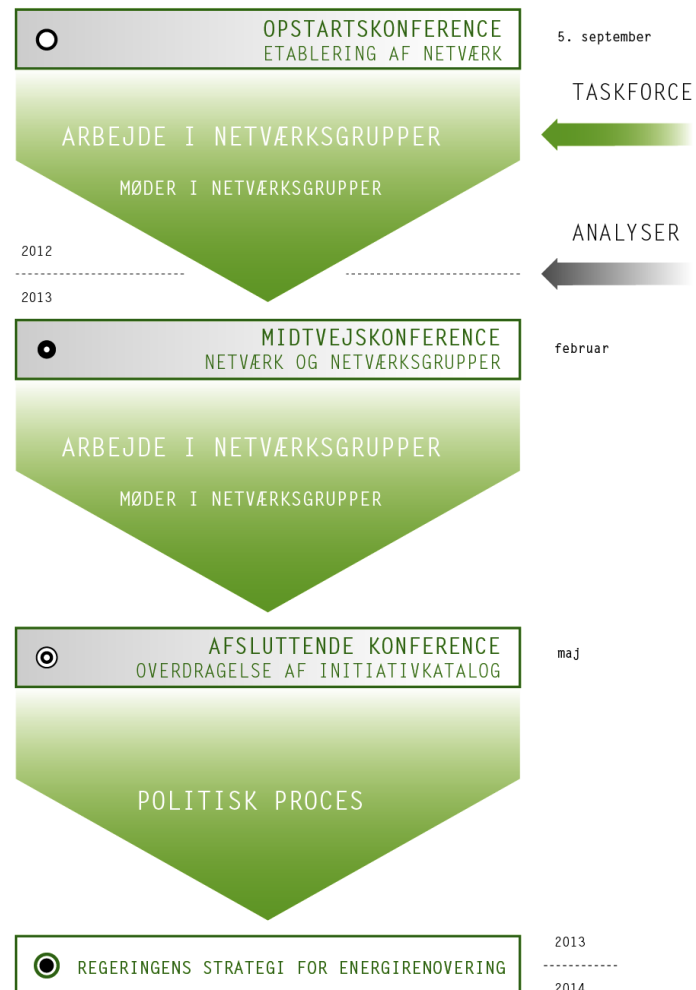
OPSTARTSKONFERENCE
ETABLERING AF NETVÆRK

5. september

TASKFORCE

ARBEJDE I NETVÆRKSGRUPPER

MØDER I NETVÆRKSGRUPPER

ANALYSER

2012

2013

MIDTVEJSKONFERENCE
NETVÆRK OG NETVÆRKSGRUPPER

februar

ARBEJDE I NETVÆRKSGRUPPER

MØDER I NETVÆRKSGRUPPER

AFSLUTTENDE KONFERENCE
OVERDRAGELSE AF INITIATIVKATALOG

maj

POLITISK PROCES

REGERINGENS STRATEGI FOR ENERGIRENOVERING

2013

2014